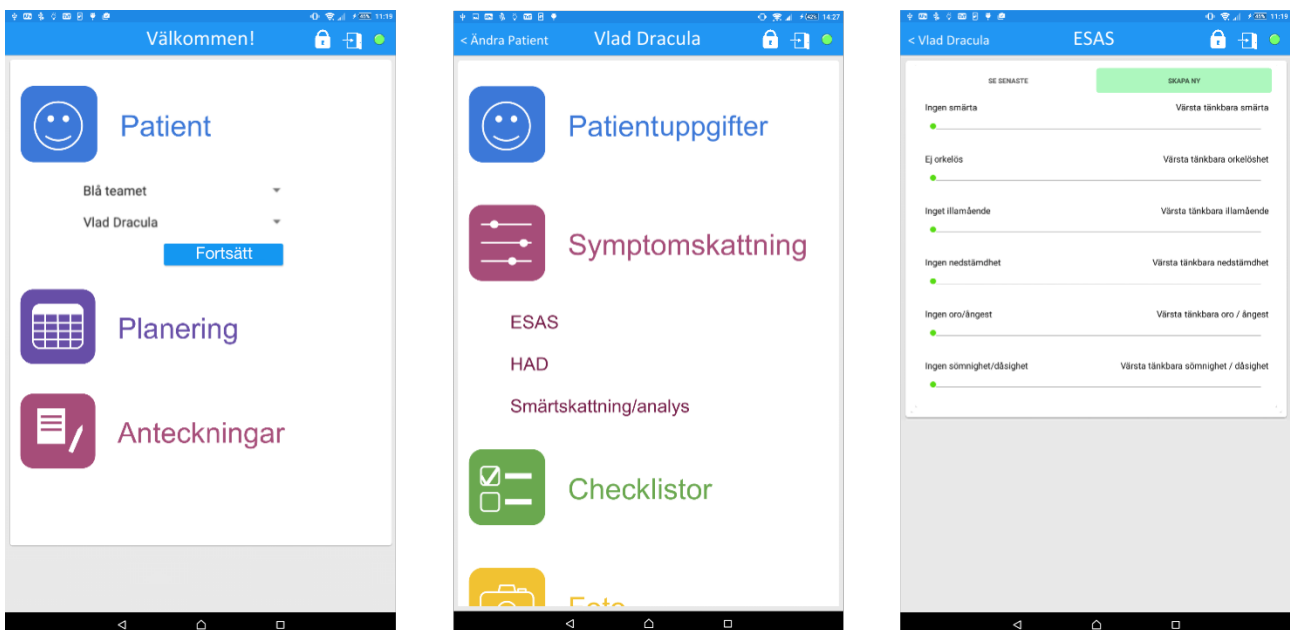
11:19

Välkommen!

Patient

Blå teamet

Vlad Dracula

Fortsätt

Planering

Anteckningar

14:27

< Ändra Patient

Vlad Dracula

Patientuppgifter

Symptomskattning

ESAS

HAD

Smärtskattning/analys

Checklistor

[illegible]

11:19

< Vlad Dracula

ESAS

SE SENASTE

SKAPA NY

Ingen smärta

Värsta tänkbara smärta

Ej orkelös

Värsta tänkbara orkelöshet

Inget illamående

Värsta tänkbara illamående

Ingen nedstämdhet

Värsta tänkbara nedstämdhet

Ingen oro/ångest

Värsta tänkbara oro / ångest

Ingen sömnighet/dåsighet

Värsta tänkbara sömnighet / dåsighet